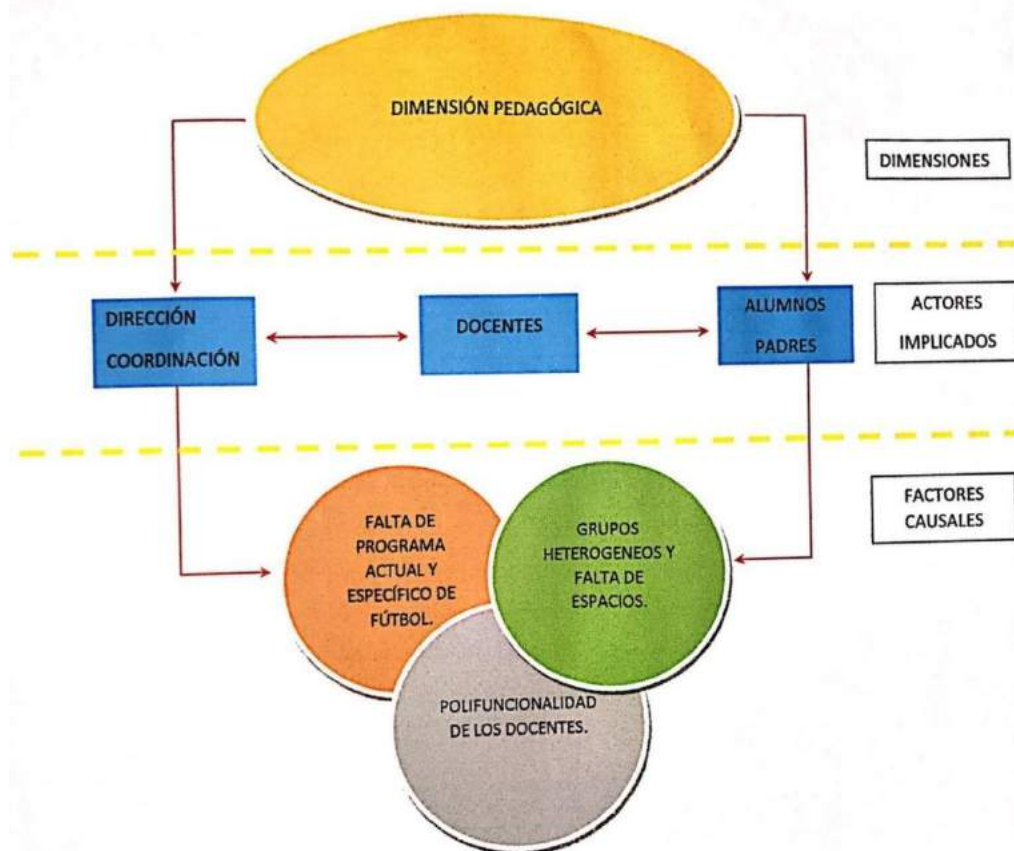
DIMENSIÓN PEDAGÓGICA

DIMENSIONES

DIRECCIÓN
COORDINACIÓN

DOCENTES

ALUMNOS
PADRES

ACTORES
IMPLICADOS

FACTORES
CAUSALES

FALTA DE PROGRAMA ACTUAL Y ESPECÍFICO DE FÚTBOL.

GRUPOS HETEROGENEOS Y FALTA DE ESPACIOS.

POLIFUNCIONALIDAD DE LOS DOCENTES.